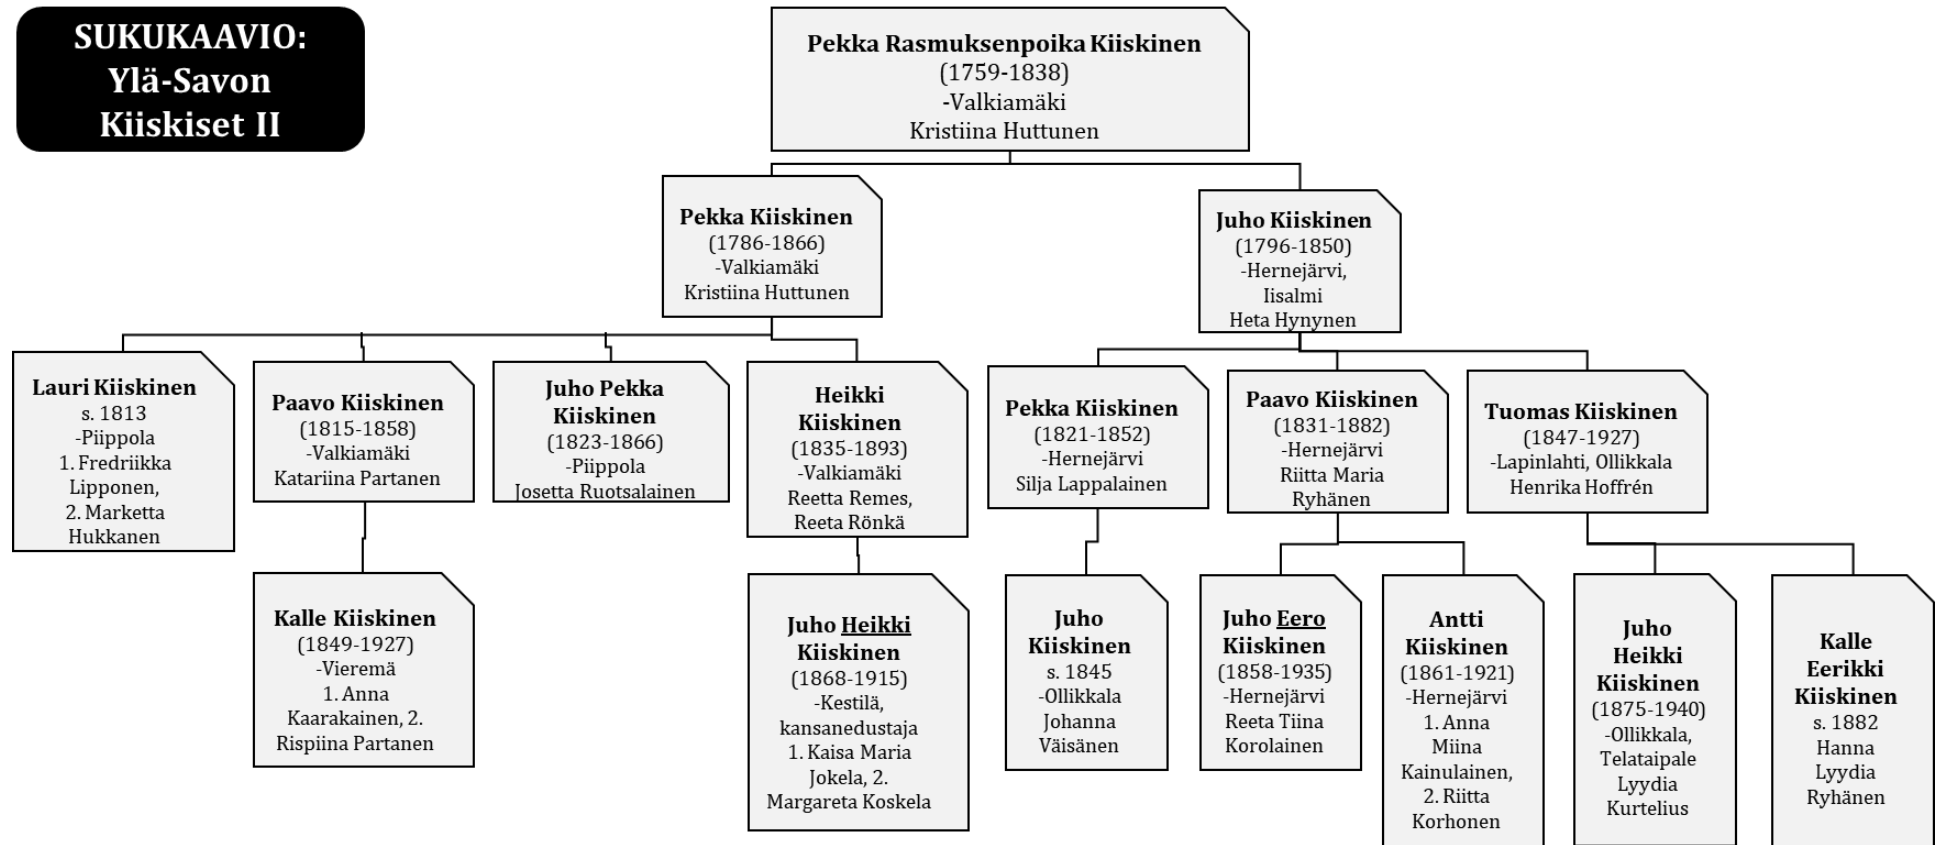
SUKUKAAVIO: Ylä-Savon Kiiskiset II

Pekka Rasmuksenpoika Kiiskinen
(1759-1838)
-Valkiamäki
Kristiina Huttunen

Pekka Kiiskinen
(1786-1866)
-Valkiamäki
Kristiina Huttunen

Juho Kiiskinen
(1796-1850)
-Hernejärvi, Iisalmi
Heta Hynynen

Lauri Kiiskinen
s. 1813
-Piippola
1. Fredriikka Lipponen, 2. Marketta Hukkanen

Paavo Kiiskinen
(1815-1858)
-Valkiamäki
Katariina Partanen

Juho Pekka Kiiskinen
(1823-1866)
-Piippola
Josetta Ruotsalainen

Heikki Kiiskinen
(1835-1893)
-Valkiamäki
Reetta Remes, Reeta Rönkä

Pekka Kiiskinen
(1821-1852)
-Hernejärvi
Silja Lappalainen

Paavo Kiiskinen
(1831-1882)
-Hernejärvi
Riitta Maria Ryhänen

Tuomas Kiiskinen
(1847-1927)
-Lapinlahti, Ollikkala
Henrika Hoffrén

Kalle Kiiskinen
(1849-1927)
-Vieremä
1. Anna Kaarakainen, 2. Rispiina Partanen

Juho Heikki Kiiskinen
(1868-1915)
-Kestilä, kansanedustaja
1. Kaisa Maria Jokela, 2. Margareta Koskela

Juho Kiiskinen
s. 1845
-Ollikkala
Johanna Väisänen

Juho Eero Kiiskinen
(1858-1935)
-Hernejärvi
Reeta Tiina Korolainen

Antti Kiiskinen
(1861-1921)
-Hernejärvi
1. Anna Miina Kainulainen, 2. Riitta Korhonen

Juho Heikki Kiiskinen
(1875-1940)
-Ollikkala, Telataipale
Lyydia Kurtelius

Kalle Eerikki Kiiskinen
s. 1882
Hanna Lyydia Ryhänen